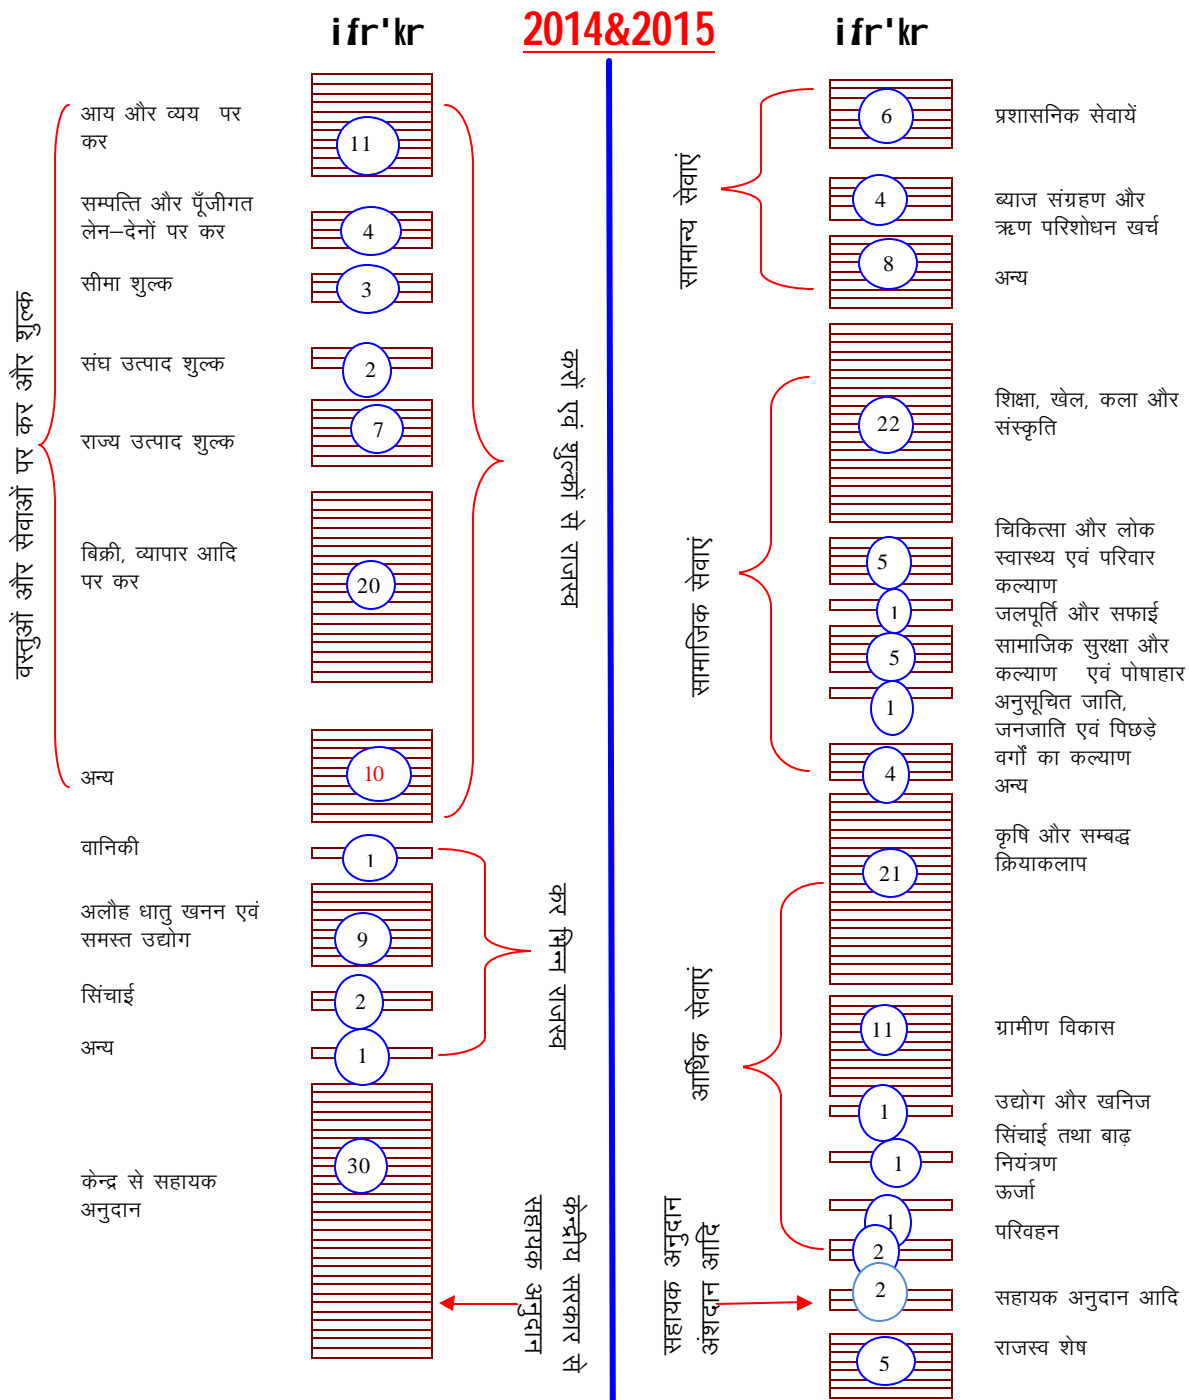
ifr'kr

2014&2015

ifr'kr

वस्तुओं और सेवाओं पर कर और शुल्क

आय और व्यय पर कर

11

सम्पत्ति और पूँजीगत लेन–देनों पर कर

4

सीमा शुल्क

3

संघ उत्पाद शुल्क

2

राज्य उत्पाद शुल्क

7

बिक्री, व्यापार आदि पर कर

20

अन्य

10

करों एवं शुल्कों से राजस्व

वानिकी

1

अलौह धातु खनन एवं समस्त उद्योग

9

सिंचाई

2

अन्य

1

कर भिन्न राजस्व

केन्द्र से सहायक अनुदान

30

केन्द्रीय सरकार से सहायक अनुदान

सामान्य सेवाएं

6

प्रशासनिक सेवायें

4

ब्याज संग्रहण और ऋण परिशोधन खर्च

8

अन्य

सामाजिक सेवाएं

22

शिक्षा, खेल, कला और संस्कृति

5

चिकित्सा और लोक स्वास्थ्य एवं परिवार कल्याण

1

जलपूर्ति और सफाई

5

सामाजिक सुरक्षा और कल्याण एवं पोषाहार

1

अनुसूचित जाति, जनजाति एवं पिछड़े वर्गों का कल्याण

4

अन्य

आर्थिक सेवाएं

21

कृषि और सम्बद्ध क्रियाकलाप

11

ग्रामीण विकास

1

उद्योग और खनिज

1

सिंचाई तथा बाढ़ नियंत्रण

1

ऊर्जा

2

परिवहन

सहायक अनुदान अंशदान आदि

2

सहायक अनुदान आदि

5

राजस्व शेष